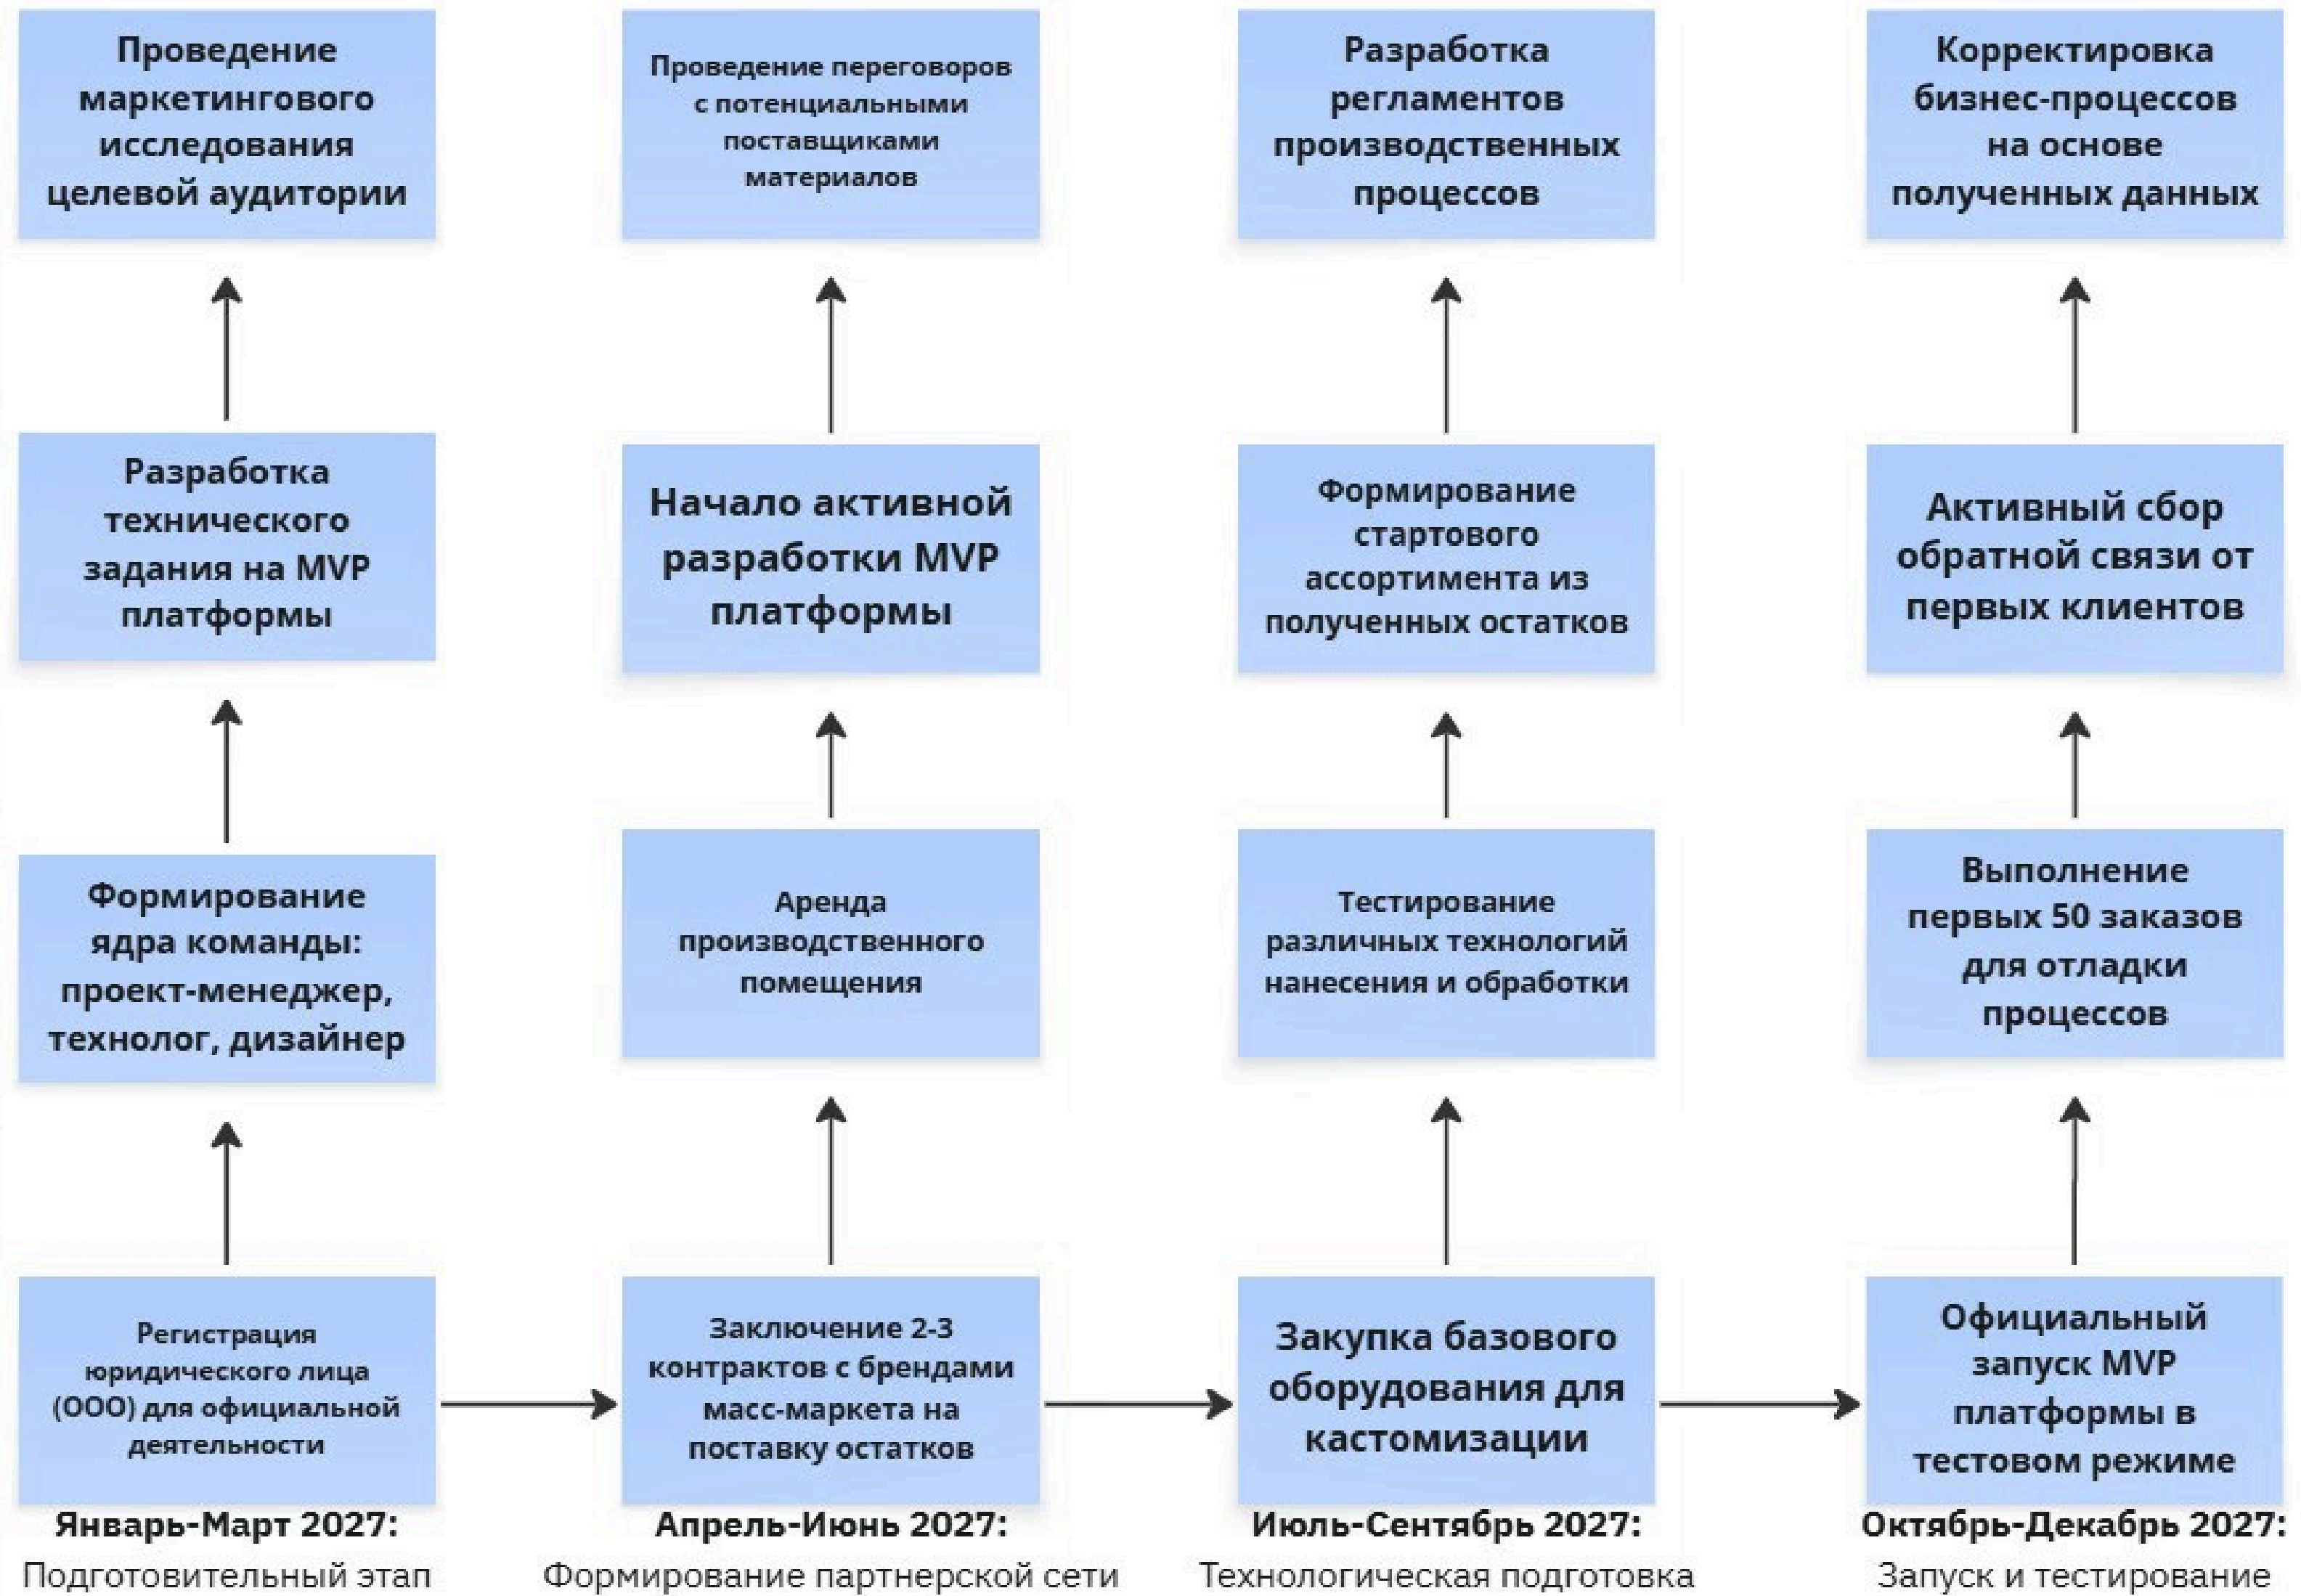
Проведение маркетингового исследования целевой аудитории

Разработка технического задания на MVP платформы

Формирование ядра команды: проект-менеджер, технолог, дизайнер

Регистрация юридического лица (ООО) для официальной деятельности

Январь-Март 2027:
Подготовительный этап

Проведение переговоров с потенциальными поставщиками материалов

Начало активной разработки MVP платформы

Аренда производственного помещения

Заключение 2-3 контрактов с брендами масс-маркета на поставку остатков

Апрель-Июнь 2027:
Формирование партнерской сети

Разработка регламентов производственных процессов

Формирование стартового ассортимента из полученных остатков

Тестирование различных технологий нанесения и обработки

Закупка базового оборудования для кастомизации

Июль-Сентябрь 2027:
Технологическая подготовка

Корректировка бизнес-процессов на основе полученных данных

Активный сбор обратной связи от первых клиентов

Выполнение первых 50 заказов для отладки процессов

Официальный запуск MVP платформы в тестовом режиме

Октябрь-Декабрь 2027:
Запуск и тестирование